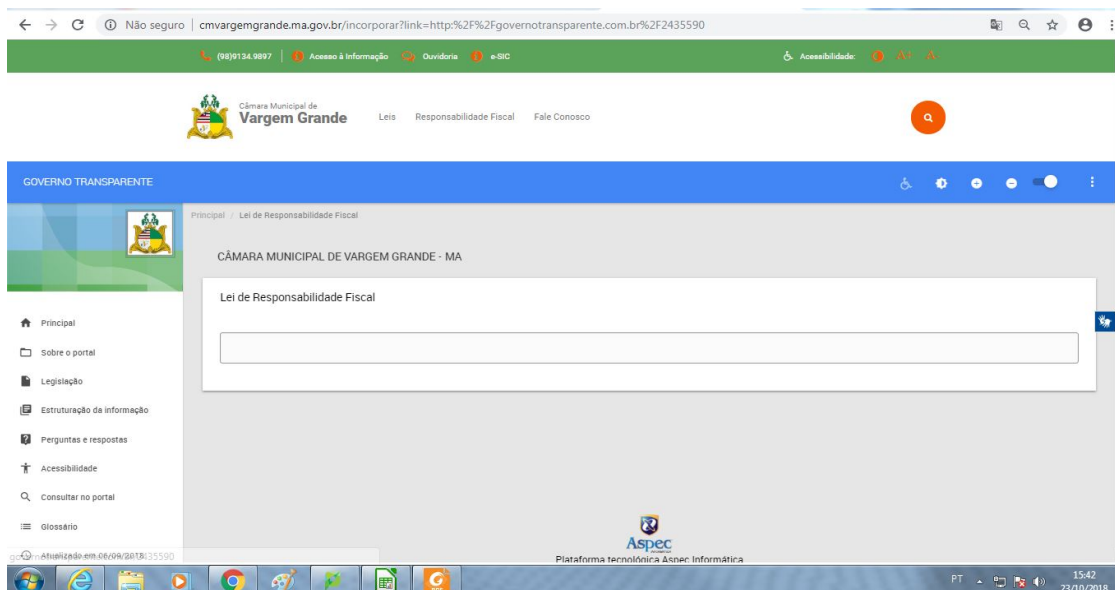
Não seguro | cmvargemgrande.ma.gov.br/incorporar?link=http:%2F%2Fgovernotransparente.com.br%2F2435590

(98)9134.9897 | Acesso à Informação | Ouvidoria | e-SIC

Acessibilidade: A+ A-

Câmara Municipal de
Vargem Grande

Leis Responsabilidade Fiscal Fale Conosco

GOVERNO TRANSPARENTE

Principal / Lei de Responsabilidade Fiscal

CÂMARA MUNICIPAL DE VARGEM GRANDE - MA

Lei de Responsabilidade Fiscal

Principal
Sobre o portal
Legislação
Estruturação da informação
Perguntas e respostas
Acessibilidade
Consultar no portal
Glossário
Atualizado em 06/09/2018

Aspec
Plataforma tecnológica Aspec Informática

PT 15:42 23/10/2018